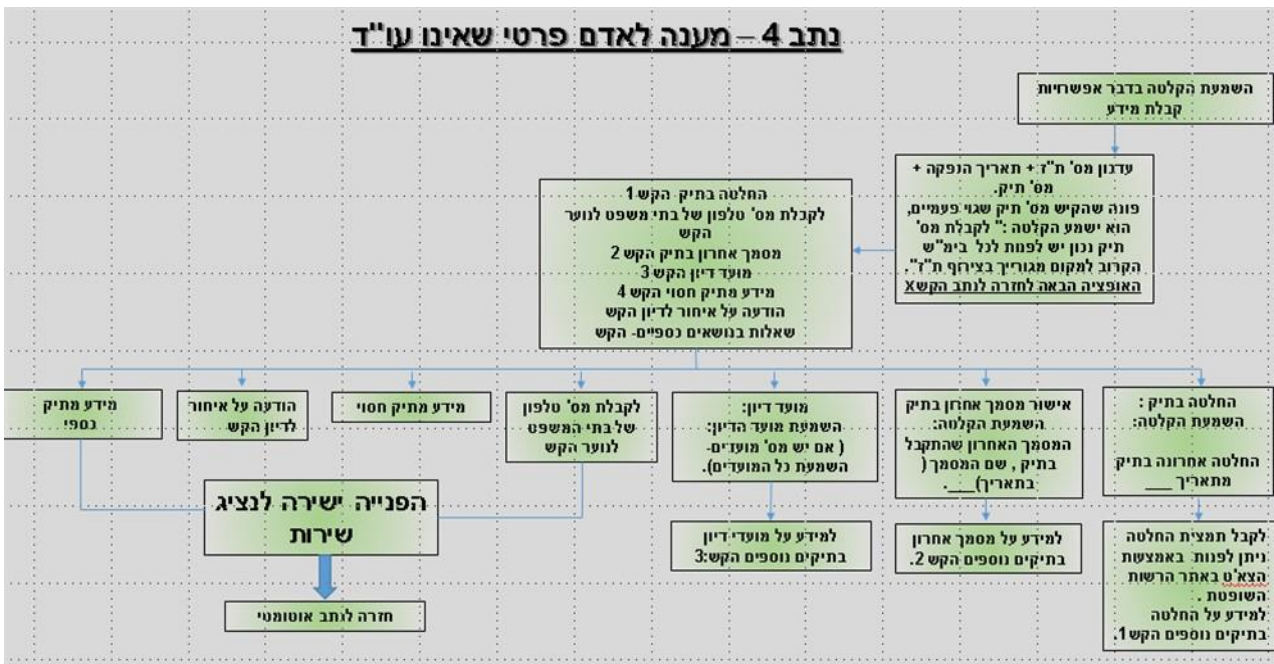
נתב 4 – מענה לאדם פרטי שאינו עו"ד

השמעת הקלטה בדבר אפשרויות קבלת מידע

עדכון מס' ת"ד + תאריך הנפקה + מס' תיק. פונה שהקיש מס' תיק שגוי פעמיים, הוא ישמע הקלטה: " לקבלת מס' תיק נכון יש לפנות לכל בימ"ש הקרוב למקום מגוריך בצירוף ת"ז". האופציה הבאה לחזרה לנתב הקשX

החלטה בתיק הקש 1
לקבלת מס' טלפון של בתי משפט לנוער הקש
מסמך אחרון בתיק הקש 2
מועד דיון הקש 3
מידע מתיק חסוי הקש 4
הודעה על איחור לדיון הקש
שאלות בנושאים כספיים- הקש

מידע מתיק כספי

הודעה על איחור לדיון הקש

מידע מתיק חסוי

לקבלת מס' טלפון של בתי המשפט לנוער הקש

מועד דיון: השמעת מועד הדיון: ( אם יש מס' מועדים- השמעת כל המועדים).

אישור מסמך אחרון בתיק השמעת הקלטה: המסמך האחרון שהתקבל בתיק , שם המסמך ( בתאריך)___.

החלטה בתיק : השמעת הקלטה: החלטה אחרונה בתיק מתאריך ___

הפנייה ישירה לנציג שירות

חזרה לנתב אוטומטי

למידע על מועדי דיון בתיקים נוספים הקש3:

למידע על מסמך אחרון בתיקים נוספים הקש 2.

לקבל תמצית החלטה ניתן לפנות באמצעות הצא'ט באתר הרשות השופטת . למידע על החלטה בתיקים נוספים הקש 1.